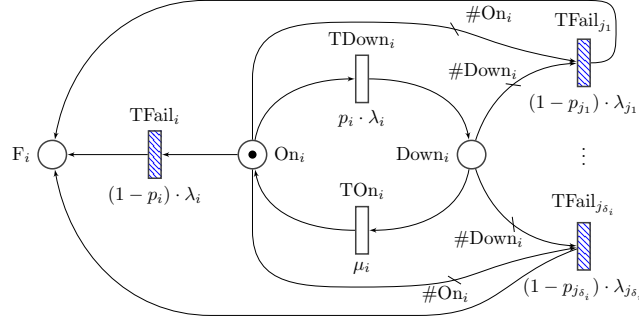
$\#\text{On}_i$

$\text{TFail}_{j_1}$

$\text{TDown}_i$

$\#\text{Down}_i$

$p_i \cdot \lambda_i$

$(1-p_{j_1}) \cdot \lambda_{j_1}$

$\text{TFail}_i$

$\text{F}_i$

$\text{On}_i$

$\text{Down}_i$

$\vdots$

$(1-p_i) \cdot \lambda_i$

$\text{TOn}_i$

$\text{TFail}_{j_{\delta_i}}$

$\#\text{Down}_i$

$\mu_i$

$\#\text{On}_i$

$(1-p_{j_{\delta_i}}) \cdot \lambda_{j_{\delta_i}}$